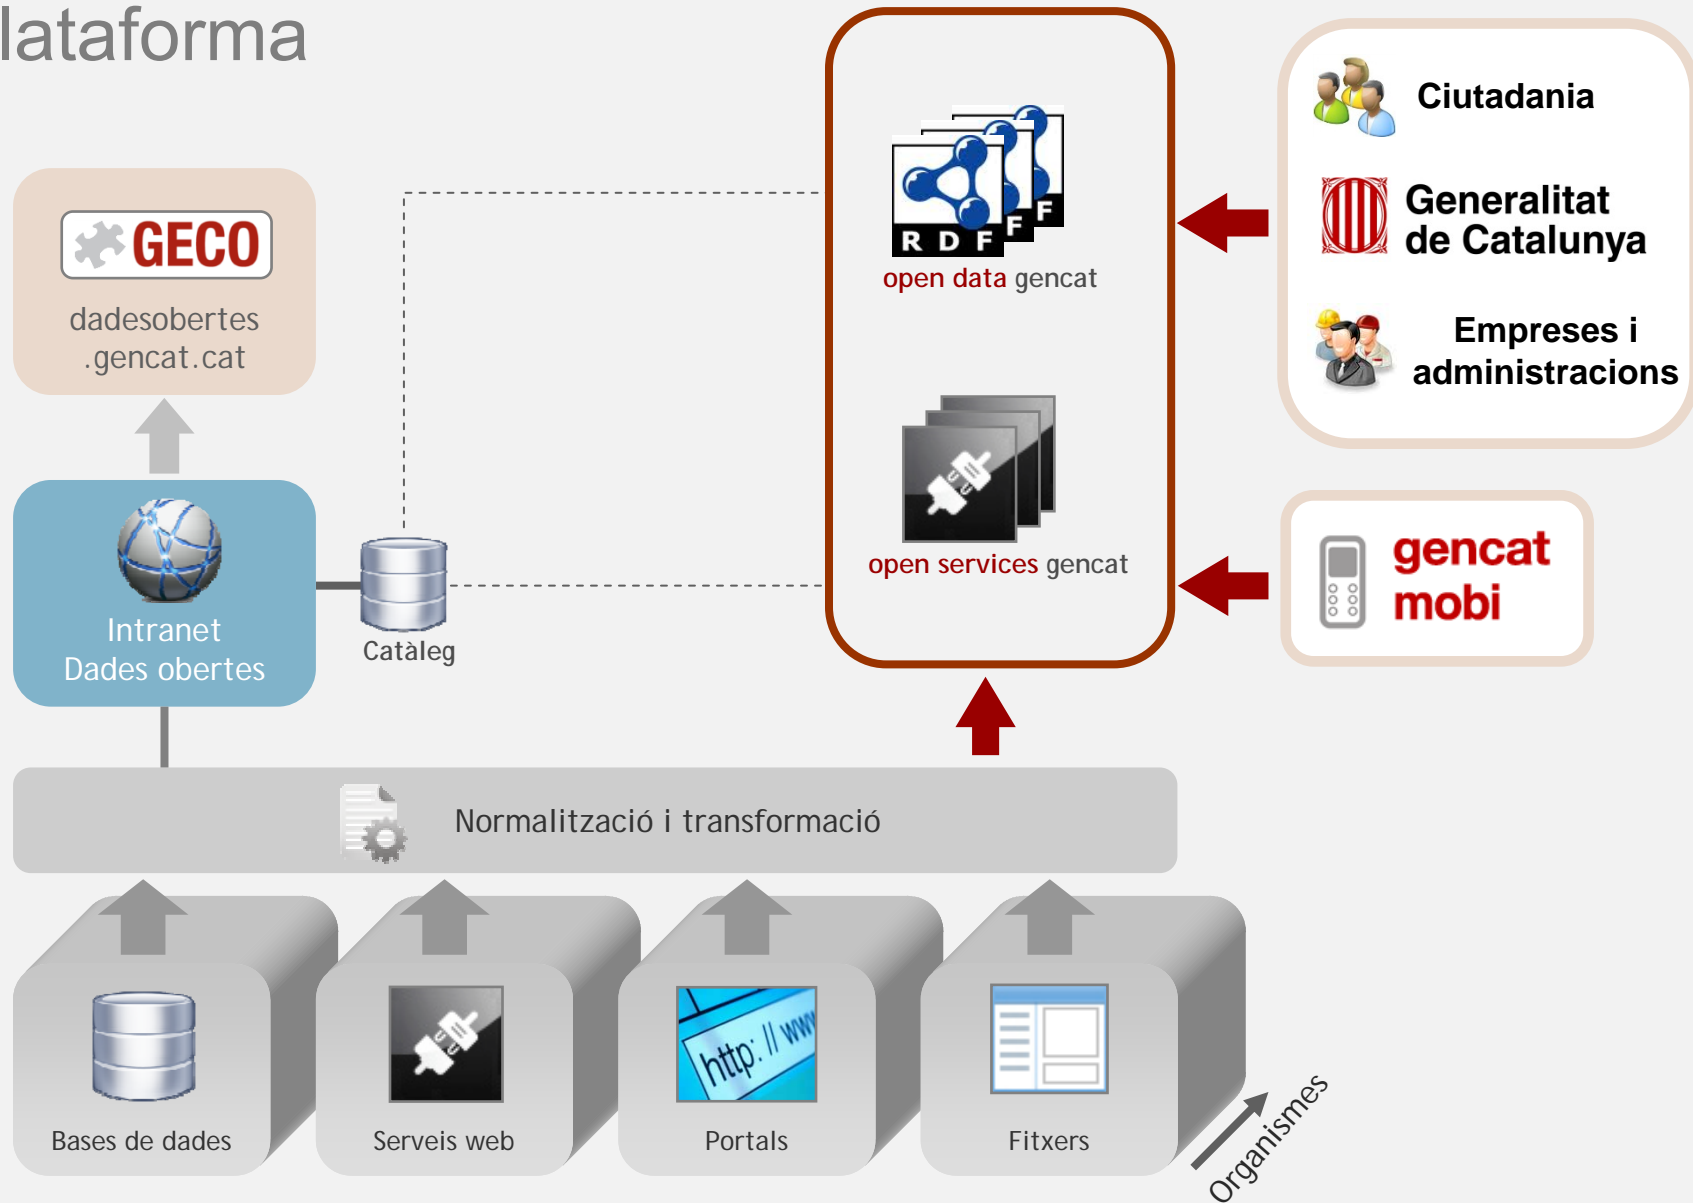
lataforma

GECO
dadesobertes .gencat.cat

Intranet Dades obertes

Catàleg

R D F F F
open data gencat

open services gencat

Ciutadania

Generalitat de Catalunya

Empreses i administracions

gencat mobi

Normalització i transformació

Bases de dades

Serveis web

http: // www
Portals

Fitxers

Organismes